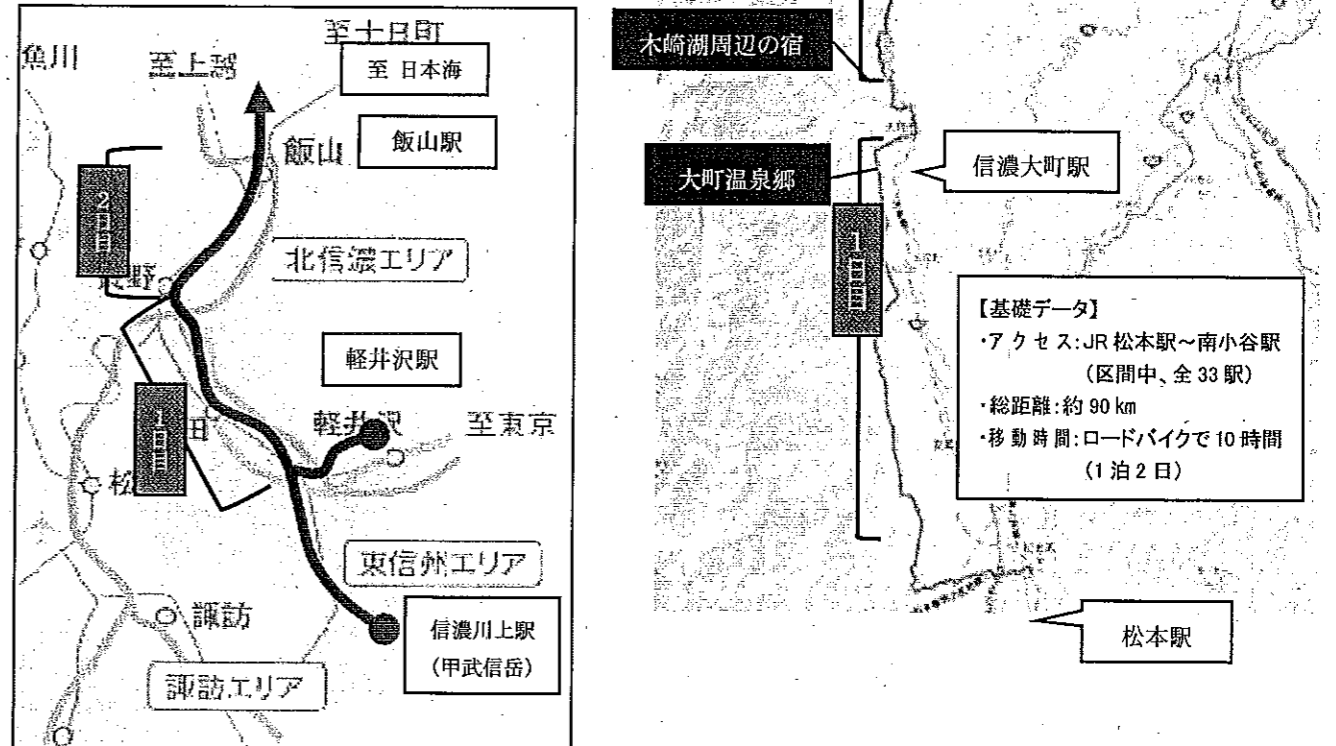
魚川

至上越

至十日町

至 日本海

飯山

飯山駅

2日目

北信濃エリア

野

軽井沢駅

1日目

田

軽井沢

至東京

松

東信州エリア

諏訪

信濃川上駅
(甲武信岳)

諏訪エリア

木崎湖周辺の宿

大町温泉郷

信濃大町駅

1日目

【基礎データ】
・アクセス:JR 松本駅~南小谷駅
(区間中、全 33 駅)
・総距離:約 90 km
・移動時間:ロードバイクで 10 時間
(1 泊 2 日)

松本駅